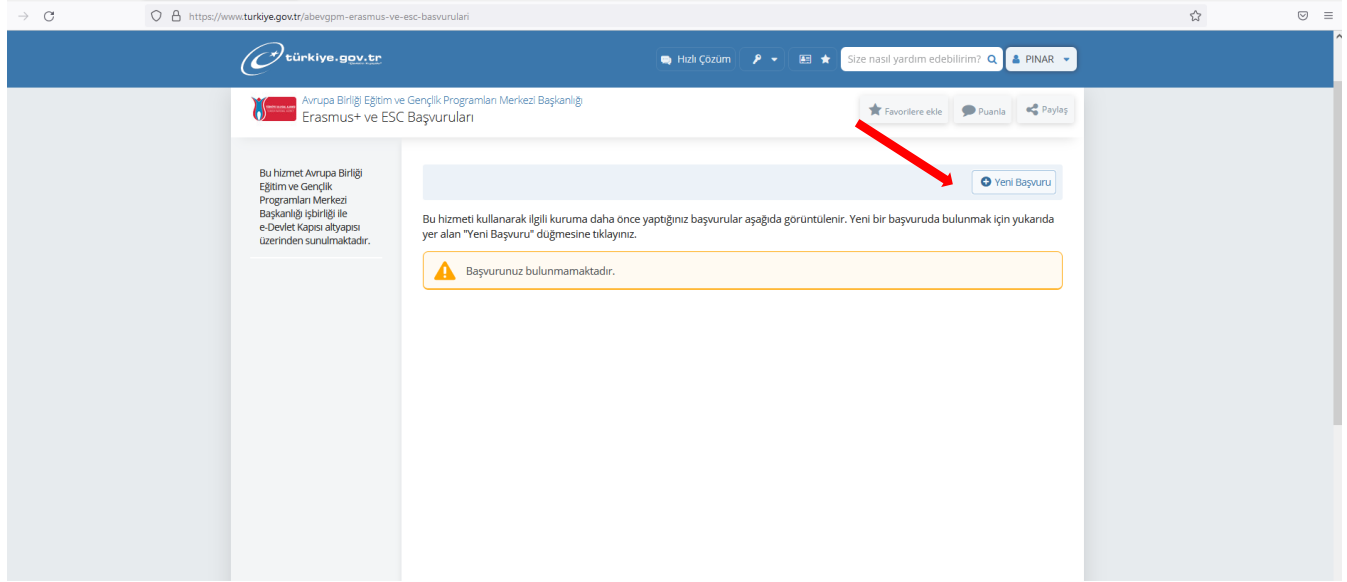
https://www.turkiye.gov.tr/abevgpm-erasmus-ve-esc-basvurulari

türkiye.gov.tr

Hızlı Çözüm

Size nasıl yardım edebilirim?

PINAR

Avrupa Birliği Eğitim ve Gençlik Programları Merkezi Başkanlığı
Erasmus+ ve ESC Başvuruları

Favorilere ekle
Puanla
Paylaş

Bu hizmet Avrupa Birliği Eğitim ve Gençlik Programları Merkezi Başkanlığı işbirliği ile e-Devlet Kapısı altyapısı üzerinden sunulmaktadır.

Yeni Başvuru

Bu hizmeti kullanarak ilgili kuruma daha önce yaptığınız başvurular aşağıda görüntülenir. Yeni bir başvuruda bulunmak için yukarıda yer alan "Yeni Başvuru" düğmesine tıklayınız.

Başvurunuz bulunmamaktadır.